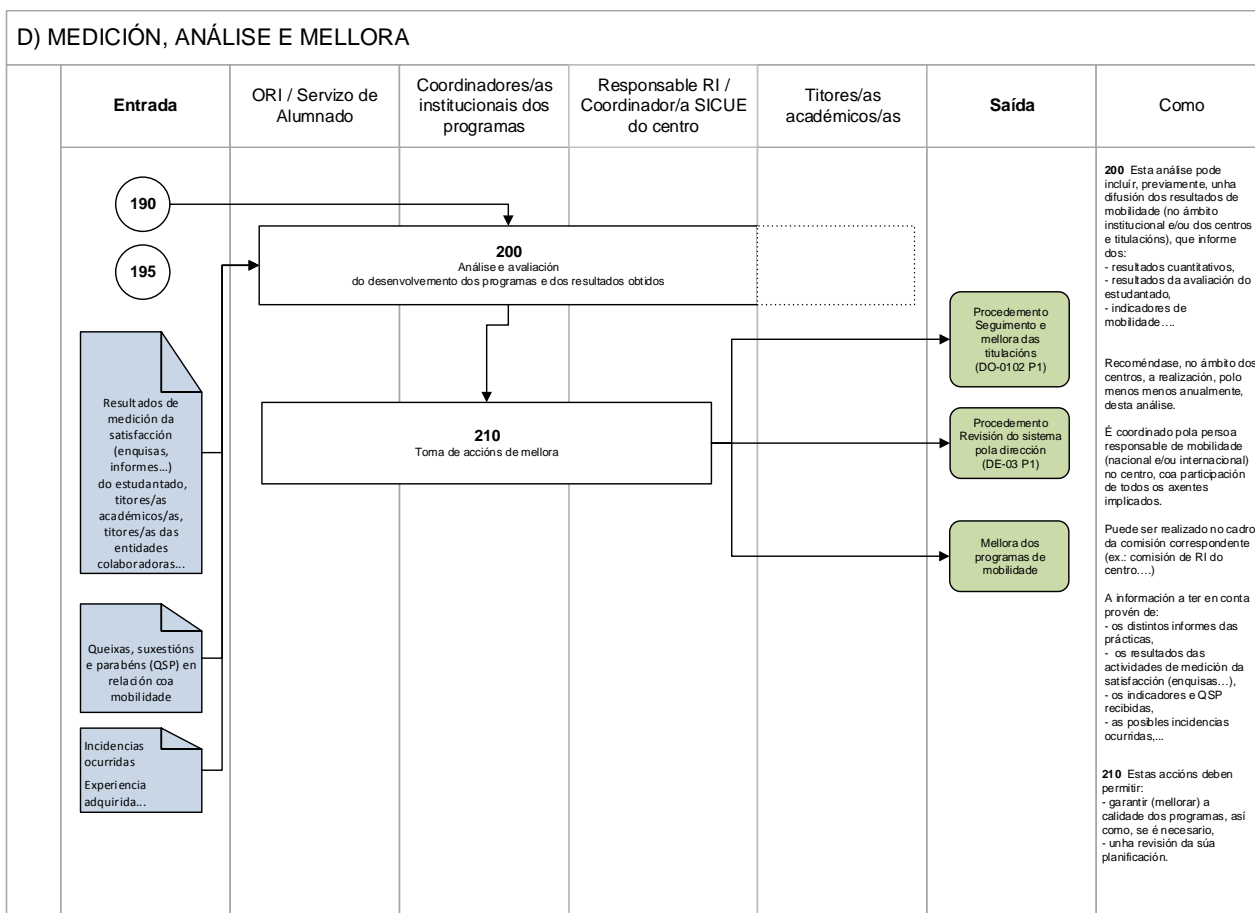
D) MEDICIÓN, ANÁLISE E MELLORA

| Entrada | ORI / Servizo de Alumnado | Coordinadores/as institucionais dos programas | Responsable RI / Coordinador/a SICUE do centro | Titores/as académicos/as | Saída | Como |
|---|---|---|---|---|---|---|

190

195

200
Análise e avaliación do desenvolvemento dos programas e dos resultados obtidos

210
Toma de accións de mellora

Resultados de medición da satisfacción (enquisas, informes...) do estudantado, titores/as académicos/as, titores/as das entidades colaboradoras...

Queixas, suxestións e parabéns (QSP) en relación coa mobilidade

Incidencias ocurridas

Experiencia adquirida...

Procedemento Seguimento e mellora das titulacións (DO-0102 P1)

Procedemento Revisión do sistema pola dirección (DE-03 P1)

Mellora dos programas de mobilidade

**200** Esta análise pode incluír, previamente, unha difusión dos resultados de mobilidade (no ámbito institucional e/ou dos centros e titulacións), que informe dos:
- resultados cuantitativos,
- resultados da avaliación do estudantado,
- indicadores de mobilidade….

Recoméndase, no ámbito dos centros, a realización, polo menos menos anualmente, desta análise.

É coordinado pola persoa responsable de mobilidade (nacional e/ou internacional) no centro, coa participación de todos os axentes implicados.

Puede ser realizado no cadro da comisión correspondente (ex.: comisión de RI do centro….)

A información a ter en conta provén de:
- os distintos informes das prácticas,
- os resultados das actividades de medición da satisfacción (enquisas…),
- os indicadores e QSP recibidas,
- as posibles incidencias ocurridas,...

**210** Estas accións deben permitir:
- garantir (mellorar) a calidade dos programas, así como, se é necesario,
- unha revisión da súa planificación.